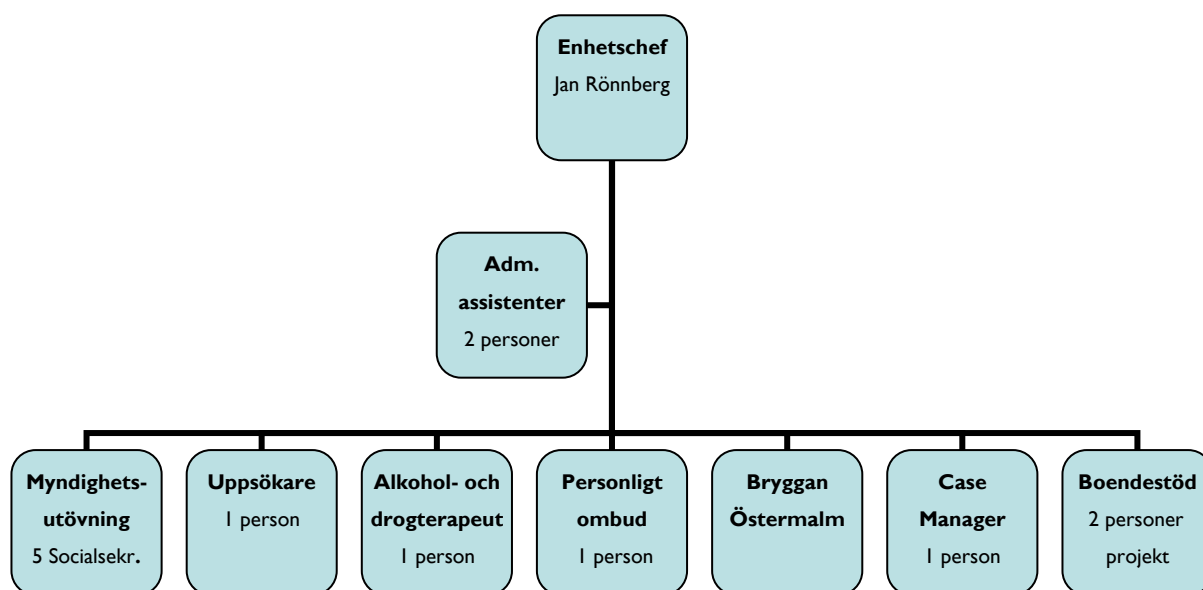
Enhetschef
Jan Rönnberg

Adm. assistenter
2 personer

Myndighetsutövning
5 Socialsekr.

Uppsökare
1 person

Alkohol- och drogterapeut
1 person

Personligt ombud
1 person

Bryggan Östermalm

Case Manager
1 person

Boendestöd
2 personer projekt